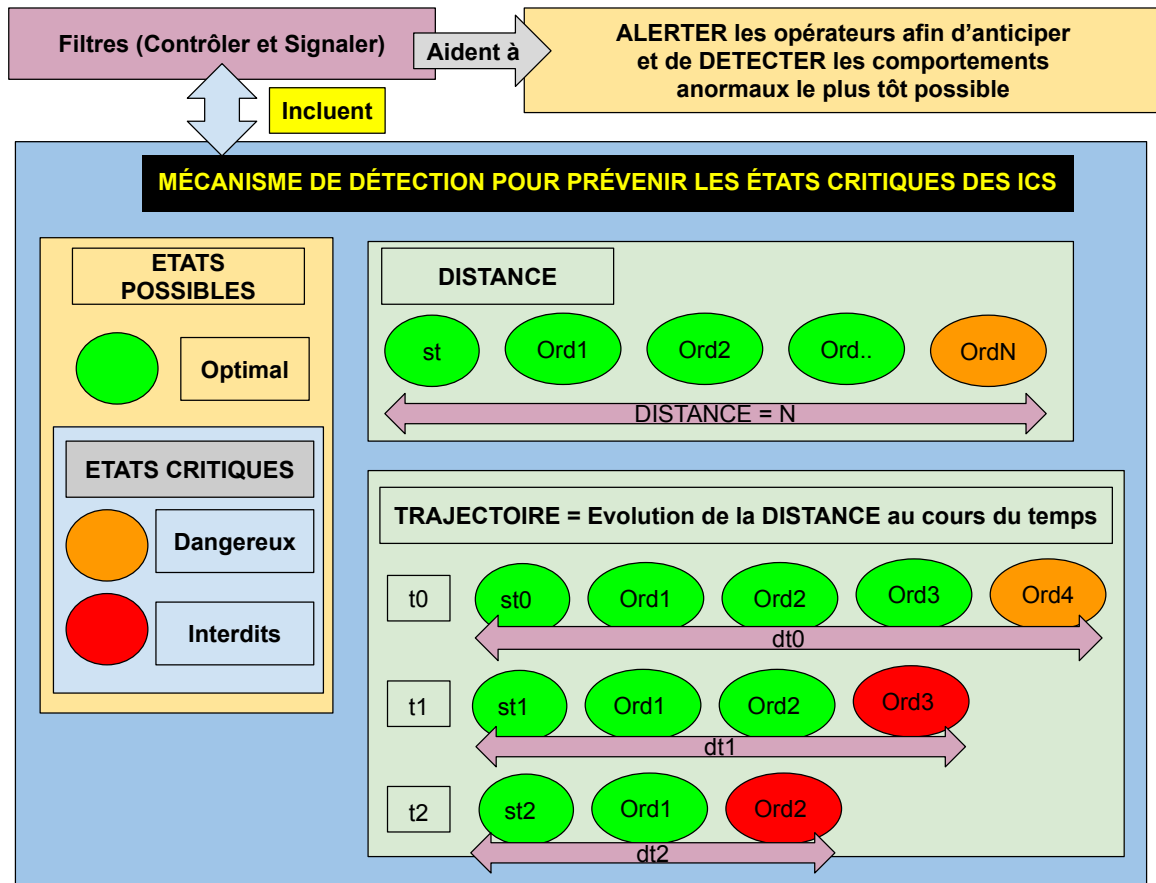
Filtres (Contrôler et Signaler)

Aident à

ALERTER les opérateurs afin d'anticiper et de DETECTER les comportements anormaux le plus tôt possible

Incluent

MÉCANISME DE DÉTECTION POUR PRÉVENIR LES ÉTATS CRITIQUES DES ICS

ETATS POSSIBLES

Optimal

ETATS CRITIQUES

Dangereux

Interdits

DISTANCE

st

Ord1

Ord2

Ord..

OrdN

DISTANCE = N

TRAJECTOIRE = Evolution de la DISTANCE au cours du temps

t0

st0

Ord1

Ord2

Ord3

Ord4

dt0

t1

st1

Ord1

Ord2

Ord3

dt1

t2

st2

Ord1

Ord2

dt2